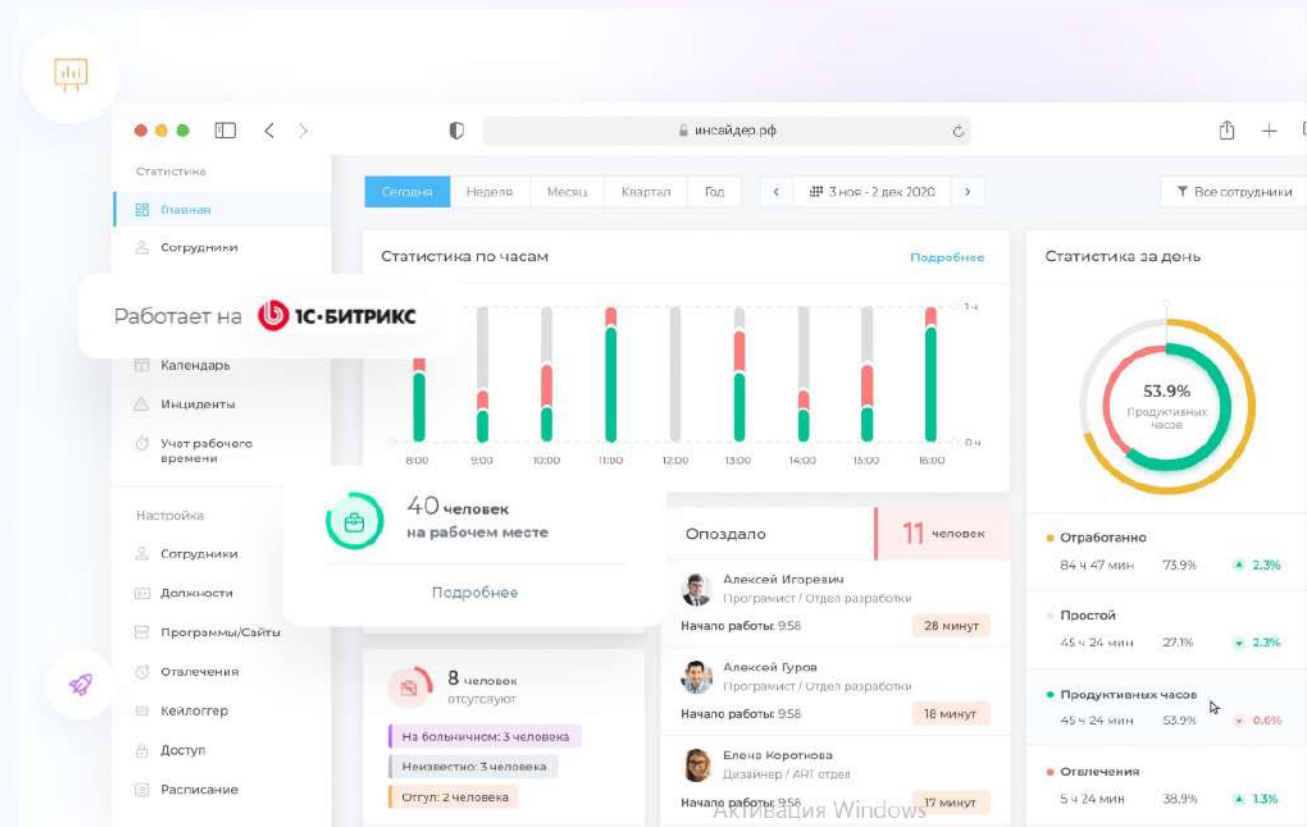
инсайдер.рф

Статистика
Главная
Сотрудники
Работает на 1С-БИТРИКС
Календарь
Инциденты
Учет рабочего времени

Настройка
Сотрудники
Должности
Программы/Сайты
Отвлечения
Кейлоггер
Доступ
Расписание

Сегодня | Неделя | Месяц | Квартал | Год
3 ноя - 2 дек 2020
Все сотрудники

Статистика по часам
Подробнее
1 ч
0 ч
8:00 9:00 10:00 11:00 12:00 13:00 14:00 15:00 16:00

Статистика за день
53.9%
Продуктивных часов

40 человек
на рабочем месте
Подробнее

Опоздало
11 человек

Алексей Игоревич
Програмист / Отдел разработки
Начало работы: 9:58
28 минут

Алексей Гуров
Програмист / Отдел разработки
Начало работы: 9:58
18 минут

Елена Короткова
Дизайнер / ART отдел
Начало работы: 9:58
17 минут

8 человек
отсутсвуют
На больничном: 3 человека
Неизвестно: 3 человека
Отгул: 2 человека

Отработанно
84 ч 47 мин 73.9% 2.3%

Простой
45 ч 24 мин 27.1% 2.3%

Продуктивных часов
45 ч 24 мин 53.9% 0.6%

Отвлечения
5 ч 24 мин 38.9% 1.3%

Активация Windows